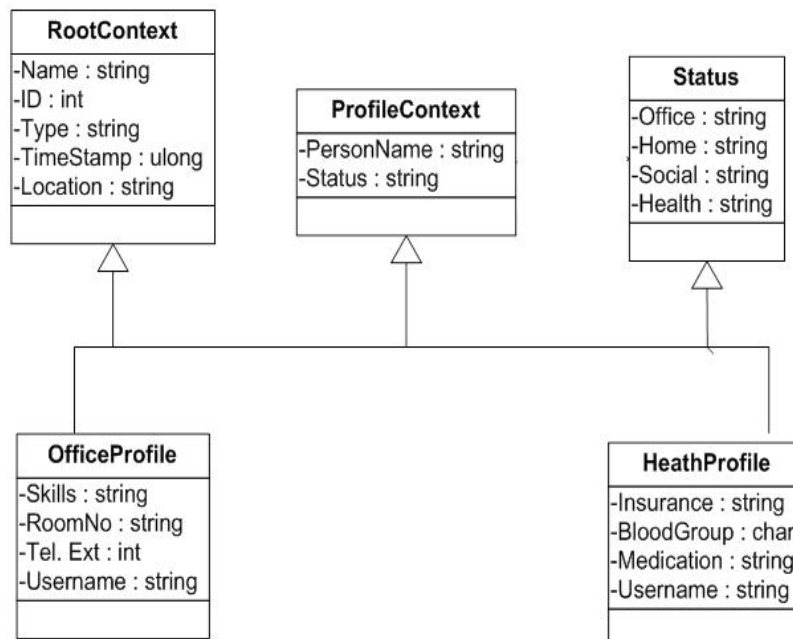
RootContext
-Name : string
-ID : int
-Type : string
-TimeStamp : ulong
-Location : string

ProfileContext
-PersonName : string
-Status : string

Status
-Office : string
-Home : string
-Social : string
-Health : string

OfficeProfile
-Skills : string
-RoomNo : string
-Tel. Ext : int
-Username : string

HeathProfile
-Insurance : string
-BloodGroup : char
-Medication : string
-Username : string